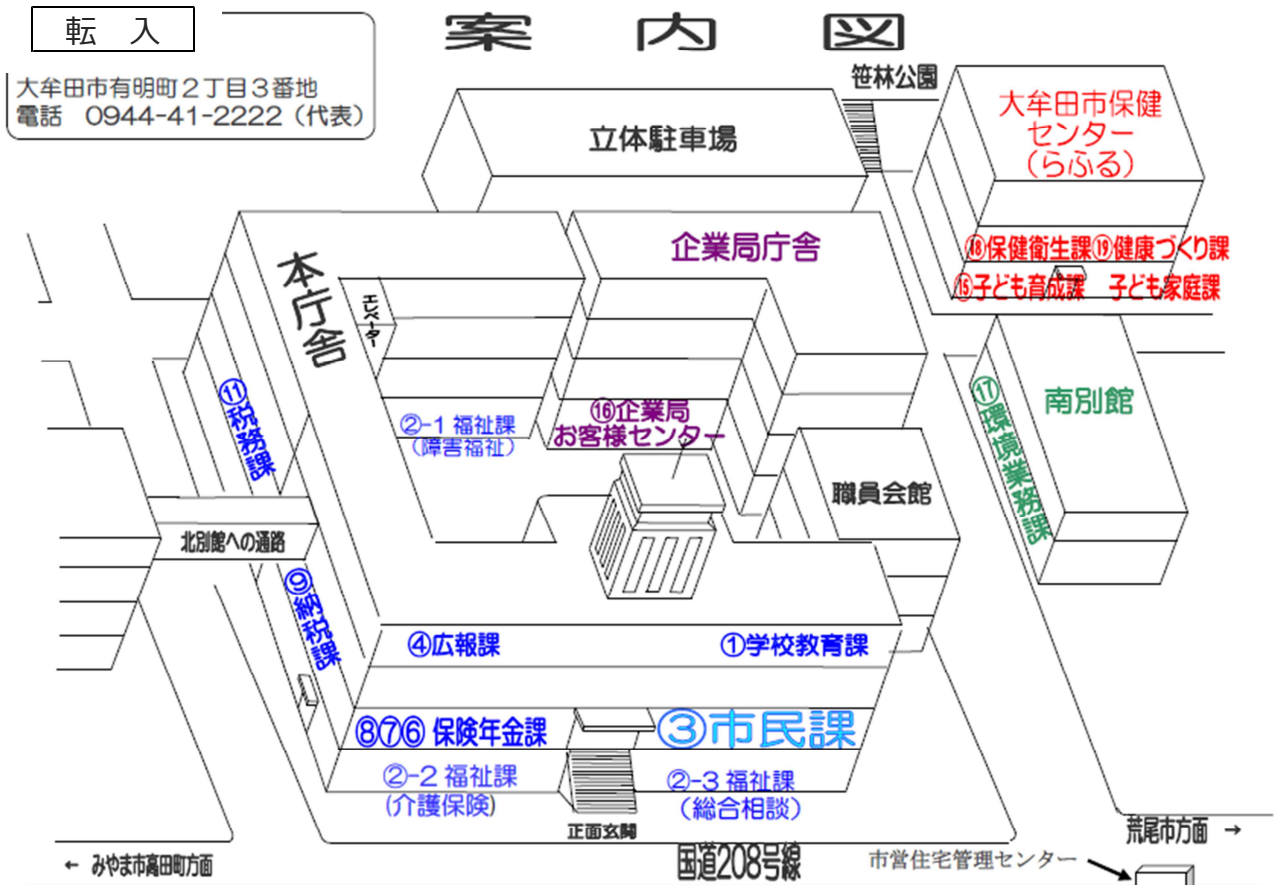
転　入

大牟田市有明町２丁目３番地
電話　0944-41-2222（代表）

案　内　図

笹林公園

大牟田市保健センター（らふる）

⑱保健衛生課 ⑲健康づくり課
⑮子ども育成課　子ども家庭課

立体駐車場

企業局庁舎

本庁舎

エレベーター

⑪税務課

②-1 福祉課（障害福祉）

⑯企業局お客様センター

⑰環境業務課

南別館

職員会館

北別館への通路

⑨納税課

④広報課

①学校教育課

⑧⑦⑥ 保険年金課

③市民課

②-2 福祉課（介護保険）

②-3 福祉課（総合相談）

正面玄関

← みやま市高田町方面

国道208号線

市営住宅管理センター

荒尾市方面 →